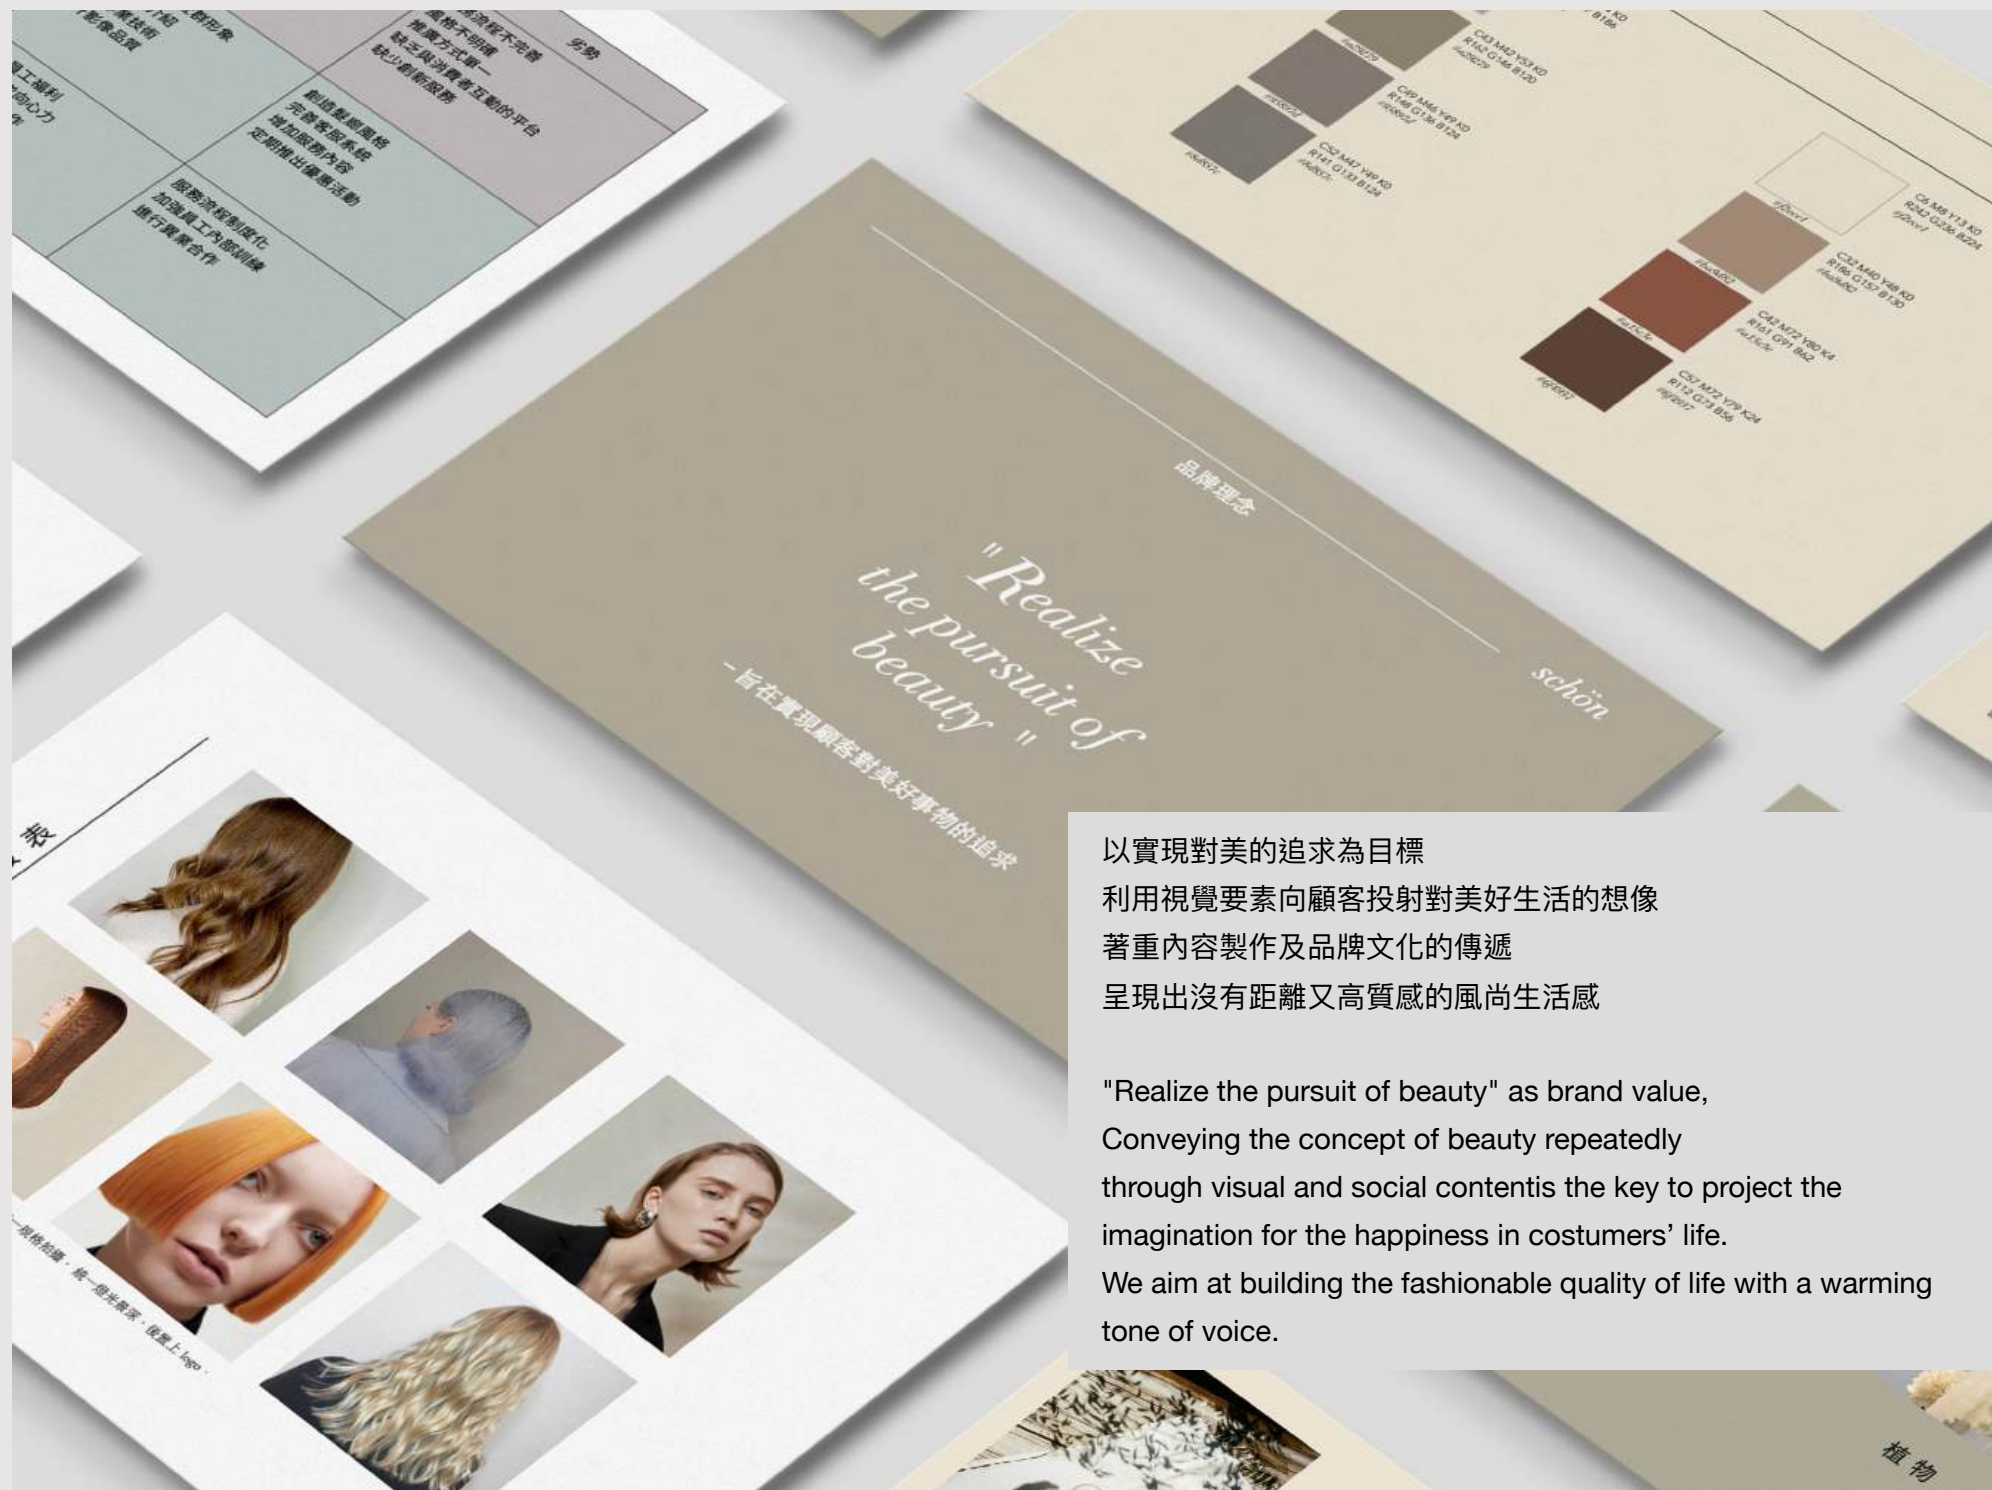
劣勢

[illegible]流程不完善
推廣方式單一
缺乏與消費者互動的平台
缺少創新服務

創造髮廊風格
完善客服系統
增加服務內容
定期推出優惠活動

服務流程制度化
加強員工內部訓練
進行異業合作

C43 M42 Y53 K0
R162 G146 B120

C49 M46 Y49 K0
R146 G136 B124

C52 M47 Y49 K0
R141 G133 B124

C6 M8 Y13 K0
R242 G236 B224

C32 M40 Y48 K0
R186 G157 B130

C43 M72 Y80 K4
R161 G91 B62

C57 M72 Y79 K24
R112 G73 B56

品牌理念

"Realize the pursuit of beauty "

-旨在實現顧客對美好事物的追求

schön

以實現對美的追求為目標
利用視覺要素向顧客投射對美好生活的想像
著重內容製作及品牌文化的傳遞
呈現出沒有距離又高質感的風尚生活感

"Realize the pursuit of beauty" as brand value,
Conveying the concept of beauty repeatedly
through visual and social contentis the key to project the imagination for the happiness in costumers' life.
We aim at building the fashionable quality of life with a warming tone of voice.

表

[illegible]統一燈光顏深，放置上 logo。

植物